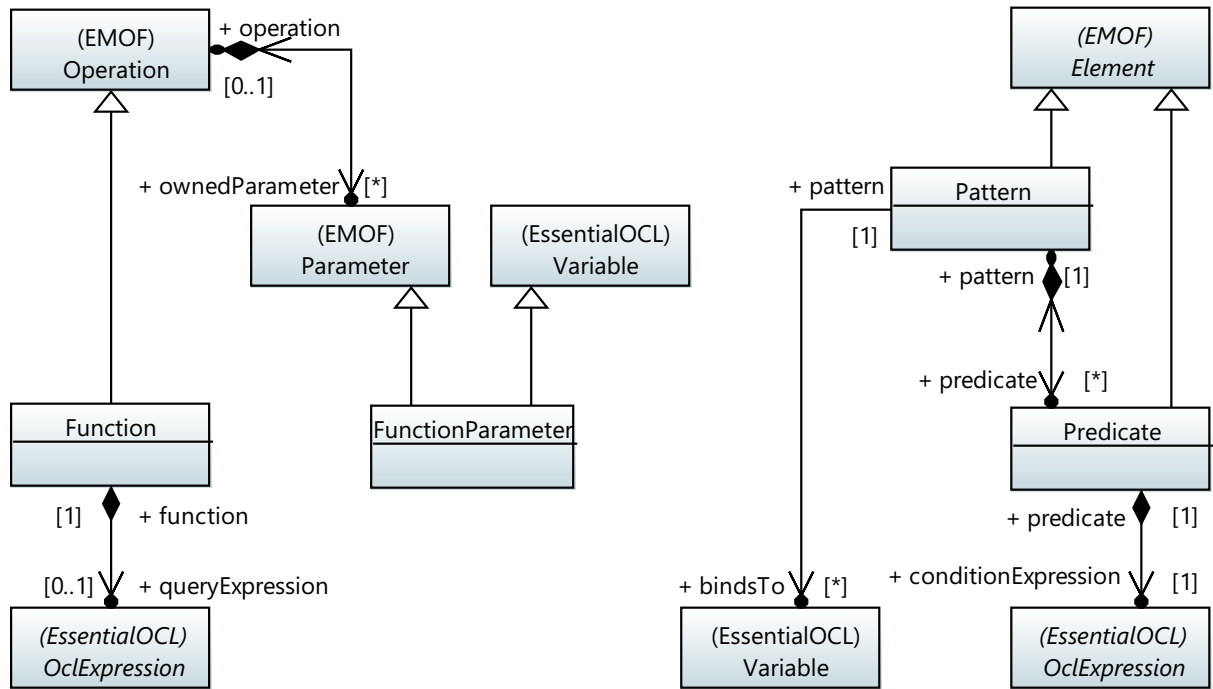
(EMOF)
Operation

+ operation

[0..1]

+ ownedParameter

[*]

(EMOF)
Parameter

(EssentialOCL)
Variable

Function

FunctionParameter

[1]

+ function

[0..1]

+ queryExpression

(EssentialOCL)
OclExpression

(EMOF)
Element

+ pattern

Pattern

[1]

+ pattern

[1]

+ predicate

[*]

Predicate

+ predicate

[1]

+ conditionExpression

[1]

+ bindsTo

[*]

(EssentialOCL)
Variable

(EssentialOCL)
OclExpression